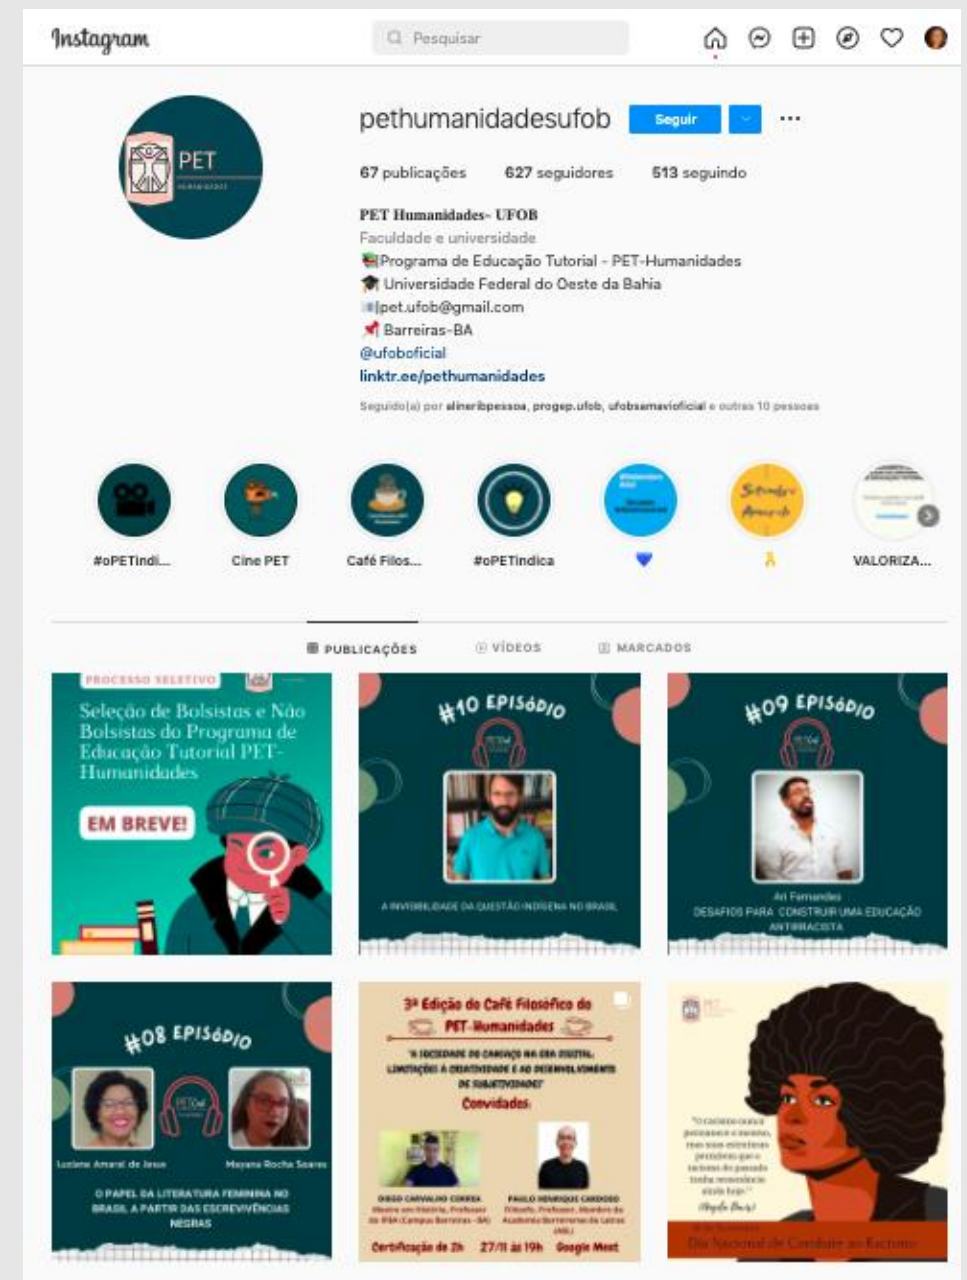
Instagram

Pesquisar

PET

pethumanidadesufob Seguir ···

67 publicações 627 seguidores 513 seguindo

PET Humanidades- UFOB
Faculdade e universidade
📚Programa de Educação Tutorial - PET-Humanidades
🎓 Universidade Federal do Oeste da Bahia
📧pet.ufob@gmail.com
📌 Barreiras-BA
@ufoboficial
linktr.ee/pethumanidades

Seguido(a) por alineribpessoa, progep.ufob, ufobsamavioficial e outras 10 pessoas

#oPETindi... Cine PET Café Filos... #oPETindica 💙 🎗️ VALORIZA...

PUBLICAÇÕES VÍDEOS MARCADOS

PROCESSO SELETIVO
Seleção de Bolsistas e Não Bolsistas do Programa de Educação Tutorial PET-Humanidades
EM BREVE!

#10 EPISÓDIO
A INVISIBILIDADE DA QUESTÃO INDÍGENA NO BRASIL

#09 EPISÓDIO
Ari Fernandes
DESAFIOS PARA CONSTRUIR UMA EDUCAÇÃO ANTIRRACISTA

#08 EPISÓDIO
Luciene Amaral de Jesus
Mayana Rocha Soares
O PAPEL DA LITERATURA FEMININA NO BRASIL A PARTIR DAS ESCREVIVÊNCIAS NEGRAS

3ª Edição do Café Filosófico do PET-Humanidades
"A SOCIEDADE DO CANSAÇO NA ERA DIGITAL: LIMITAÇÕES À CRIATIVIDADE E AO DESENVOLVIMENTO DE SUBJETIVIDADES"
Convidados:
DIEGO CARVALHO CORREA
PAULO HENRIQUE CARDOSO
Certificação de 2h 27/11 às 19h Google Meet

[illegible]
Dia Nacional de Combate ao Racismo